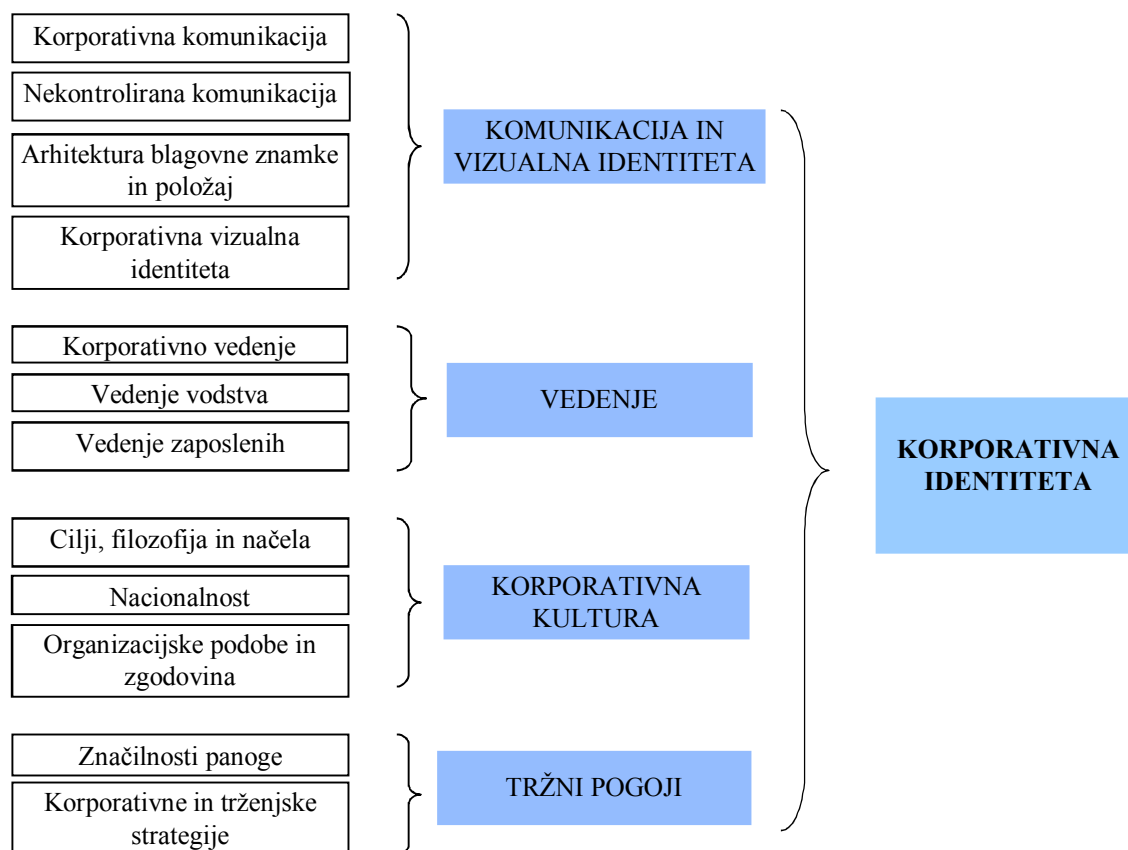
Korporativna komunikacija

Nekontrolirana komunikacija

Arhitektura blagovne znamke in položaj

Korporativna vizualna identiteta

KOMUNIKACIJA IN VIZUALNA IDENTITETA

Korporativno vedenje

Vedenje vodstva

Vedenje zaposlenih

VEDENJE

Cilji, filozofija in načela

Nacionalnost

Organizacijske podobe in zgodovina

KORPORATIVNA KULTURA

Značilnosti panoge

Korporativne in trženjske strategije

TRŽNI POGOJI

KORPORATIVNA IDENTITETA